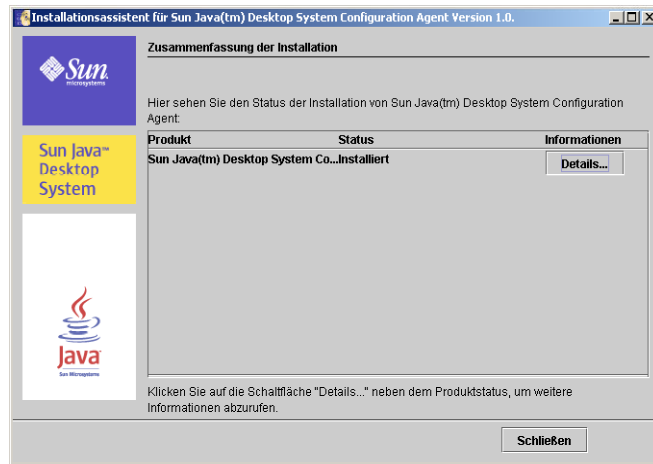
Installationsassistent für Sun Java(tm) Desktop System Configuration Agent Version 1.0.

Sun microsystems

Sun Java™ Desktop System

Java Sun Microsystems

Zusammenfassung der Installation

Hier sehen Sie den Status der Installation von Sun Java(tm) Desktop System Configuration Agent:

| Produkt | Status | Informationen |
|---|---|---|
| Sun Java(tm) Desktop System Co... | Installiert | Details... |

Klicken Sie auf die Schaltfläche "Details..." neben dem Produktstatus, um weitere Informationen abzurufen.

Schließen